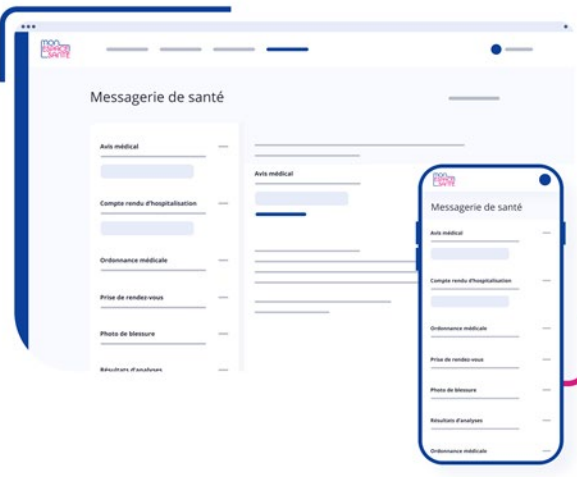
MON ESPACE SANTÉ

Messagerie de santé

Avis médical

Compte rendu d'hospitalisation

Ordonnance médicale

Prise de rendez-vous

Photo de blessure

Résultats d'analyses

Avis médical

MON ESPACE SANTÉ

Messagerie de santé

Avis médical

Compte rendu d'hospitalisation

Ordonnance médicale

Prise de rendez-vous

Photo de blessure

Résultats d'analyses

Ordonnance médicale